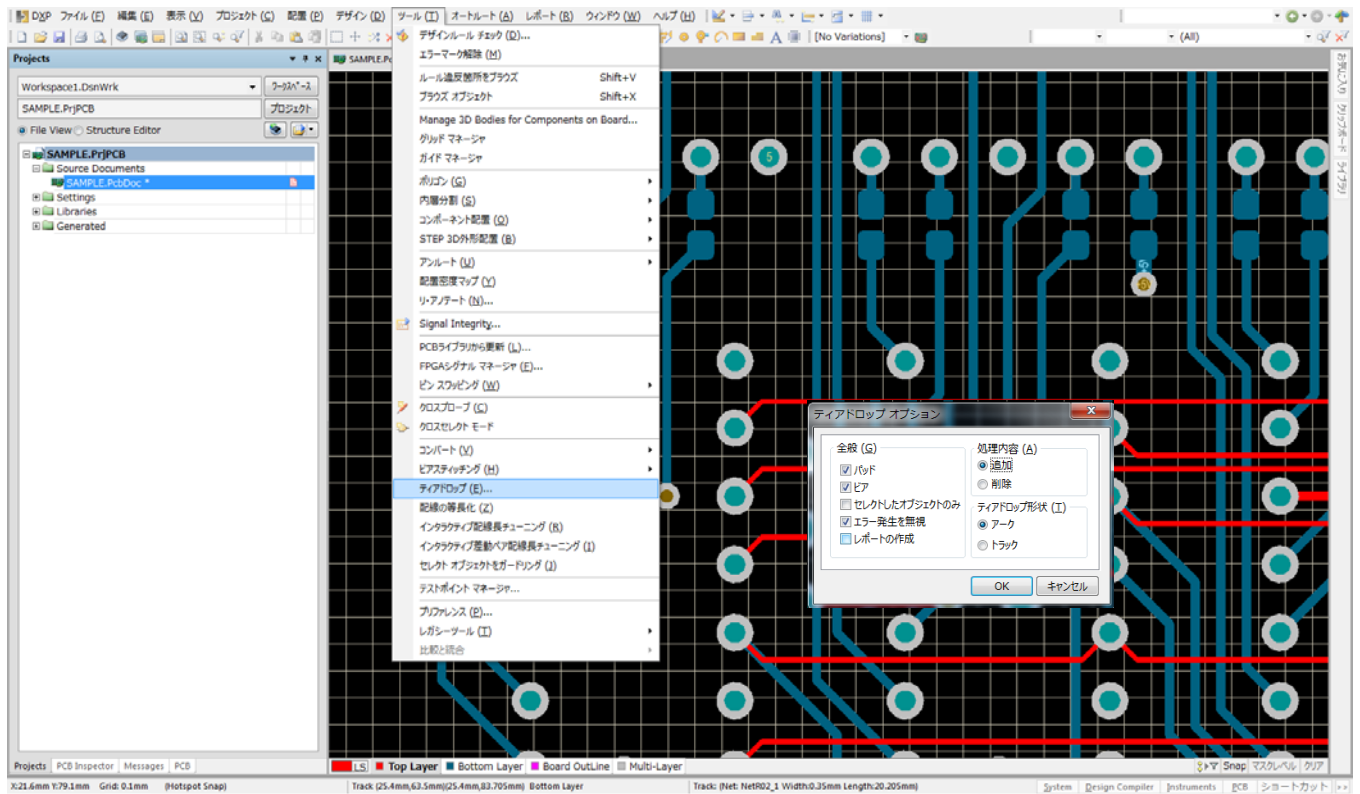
DXP ファイル (F) 編集 (E) 表示 (V) プロジェクト (C) 配置 (P) デザイン (D) ツール (T) オートルート (A) レポート (R) ウィンドウ (W) ヘルプ (H)

[No Variations]
(All)

Projects
Workspace1.DsnWrk ワークスペース
SAMPLE.PrjPCB プロジェクト
File View Structure Editor

SAMPLE.PrjPCB
Source Documents
SAMPLE.PcbDoc *
Settings
Libraries
Generated

SAMPLE.Pc

デザインルール チェック (D)...
エラーマーク解除 (M)
ルール違反箇所をブラウズ Shift+V
ブラウズ オブジェクト Shift+X
Manage 3D Bodies for Components on Board...
グリッド マネージャ
ガイド マネージャ
ポリゴン (G)
内層分割 (S)
コンポーネント配置 (O)
STEP 3D外形配置 (B)
アンルート (U)
配置密度マップ (Y)
リ・アノテート (N)...
Signal Integrity...
PCBライブラリから更新 (L)...
FPGAシグナル マネージャ (F)...
ピン スワッピング (W)
クロスプローブ (C)
クロスセレクト モード
コンバート (V)
ビアスティッチング (H)
ティアドロップ (E)...
配線の等長化 (Z)
インタラクティブ配線長チューニング (R)
インタラクティブ差動ペア配線長チューニング (I)
セレクト オブジェクトをガードリング (J)
テストポイント マネージャ...
プリファレンス (P)...
レガシーツール (T)
比較と統合

ティアドロップ オプション
全般 (G)
パッド
ビア
セレクトしたオブジェクトのみ
エラー発生を無視
レポートの作成
処理内容 (A)
追加
削除
ティアドロップ形状 (T)
アーク
トラック
OK キャンセル

5
5

お気に入り クリップボード ライブラリ

Projects PCB Inspector Messages PCB
LS Top Layer Bottom Layer Board OutLine Multi-Layer
Snap マスクレベル クリア

X:21.6mm Y:79.1mm Grid: 0.1mm (Hotspot Snap) Track (25.4mm,63.5mm)(25.4mm,83.705mm) Bottom Layer Track: (Net: NetR02_1 Width:0.35mm Length:20.205mm) System Design Compiler Instruments PCB ショートカット